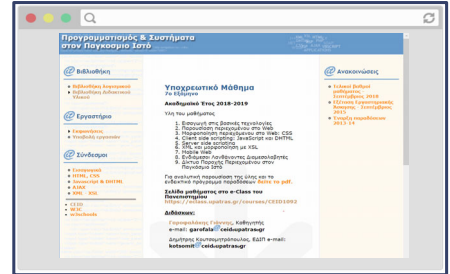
Προγραμματισμός & Συστήματα στον Παγκόσμιο Ιστό

Βιβλιοθήκη

Βιβλιοθήκη Διαφανειών
Βιβλιοθήκη Διδακτικού Υλικού

Εργαστήριο

Εκφωνήσεις
Υποβολή εργασιών

Σύνδεσμοι

Γενικά
HTML, CSS
Javascript & DHTML
AJAX
XML - XSL

CEID
W3C
w3schools

Υποχρεωτικό Μάθημα
7ο Εξάμηνο

Ακαδημαϊκό Έτος 2018-2019

Ύλη του μαθήματος

1. Εισαγωγή στις βασικές τεχνολογίες
2. Παρουσίαση περιεχομένου στο Web
3. Μορφοποίηση περιεχομένου στο Web: CSS
4. Client side scripting: JavaScript και DHTML
5. Server side scripting
6. XML και μορφοποίηση με XSL
7. Mobile Web
8. Ενδιάμεσοι Λανθάνοντες Διαμεσολαβητές
9. Δίκτυα Παροχής Περιεχομένου στον Παγκόσμιο Ιστό

Για αναλυτική παρουσίαση της ύλης και το ενδεικτικό πρόγραμμα παραδόσεων δείτε το pdf.

Σελίδα μαθήματος στο e-Class του Πανεπιστημίου
https://eclass.upatras.gr/courses/CEID1092

Διδάσκων:

Γαροφαλάκης Γιάννης, Καθηγητής
e-mail: garofala@ceid.upatras.gr

Δημήτρης Κουτσομητρόπουλος, ΕΔΙΠ e-mail: kotsomit@ceid.upatras.gr

Ανακοινώσεις

Τελικοί βαθμοί μαθήματος Σεπτέμβριος 2019
Εξέταση Εργαστηριακής Άσκησης - Σεπτέμβριος 2019
Τελικοί βαθμολογίες 2013-14